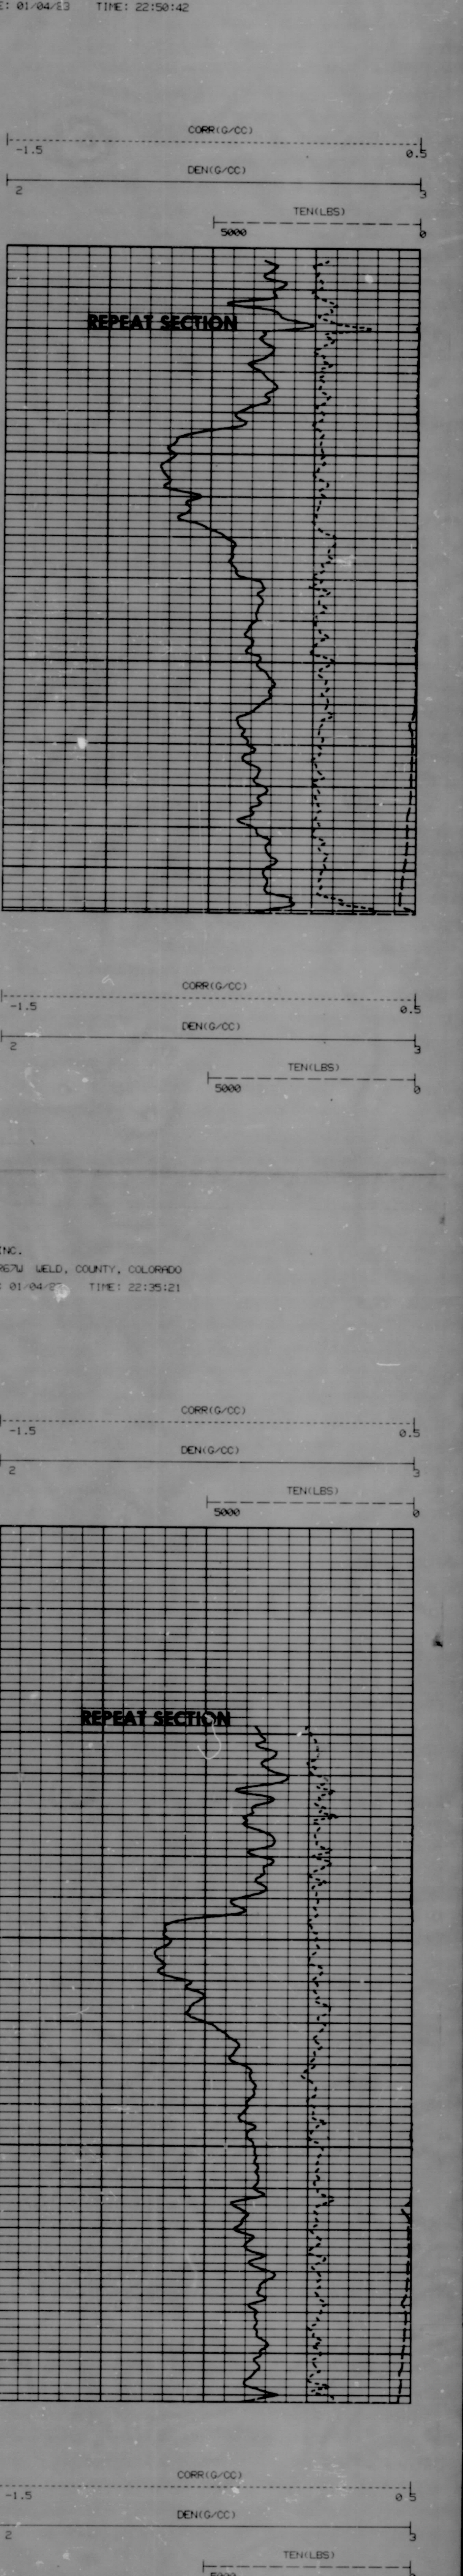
E: 01/04/83 TIME: 22:50:42

CORR(G/CC)
-1.5 0.5
DEN(G/CC)
2 3
TEN(LBS)
5000 0

REPEAT SECTION

CORR(G/CC)
-1.5 0.5
DEN(G/CC)
2 3
TEN(LBS)
5000 0

INC.
R67W WELD, COUNTY, COLORADO
: 01/04/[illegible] TIME: 22:35:21

CORR(G/CC)
-1.5 0.5
DEN(G/CC)
2 3
TEN(LBS)
5000 0

REPEAT SECTION

CORR(G/CC)
-1.5 0.5
DEN(G/CC)
2 3
TEN(LBS)
5000